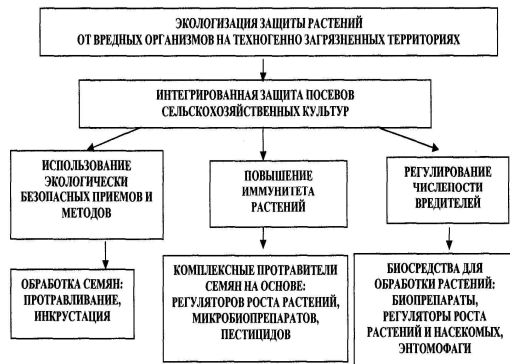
ЭКОЛОГИЗАЦИЯ ЗАЩИТЫ РАСТЕНИЙ ОТ ВРЕДНЫХ ОРГАНИЗМОВ НА ТЕХНОГЕННО ЗАГРЯЗНЕННЫХ ТЕРРИТОРИЯХ

ИНТЕГРИРОВАННАЯ ЗАЩИТА ПОСЕВОВ СЕЛЬСКОХОЗЯЙСТВЕННЫХ КУЛЬТУР

ИСПОЛЬЗОВАНИЕ ЭКОЛОГИЧЕСКИ БЕЗОПАСНЫХ ПРИЕМОВ И МЕТОДОВ

ПОВЫШЕНИЕ ИММУНИТЕТА РАСТЕНИЙ

РЕГУЛИРОВАНИЕ ЧИСЛЕНОСТИ ВРЕДИТЕЛЕЙ

ОБРАБОТКА СЕМЯН: ПРОТРАВЛИВАНИЕ, ИНКРУСТАЦИЯ

КОМПЛЕКСНЫЕ ПРОТРАВИТЕЛИ СЕМЯН НА ОСНОВЕ: РЕГУЛЯТОРОВ РОСТА РАСТЕНИЙ, МИКРОБИОПРЕПАРАТОВ, ПЕСТИЦИДОВ

БИОСРЕДСТВА ДЛЯ ОБРАБОТКИ РАСТЕНИЙ: БИОПРЕПАРАТЫ, РЕГУЛЯТОРЫ РОСТА РАСТЕНИЙ И НАСЕКОМЫХ, ЭНТОМОФАГИ